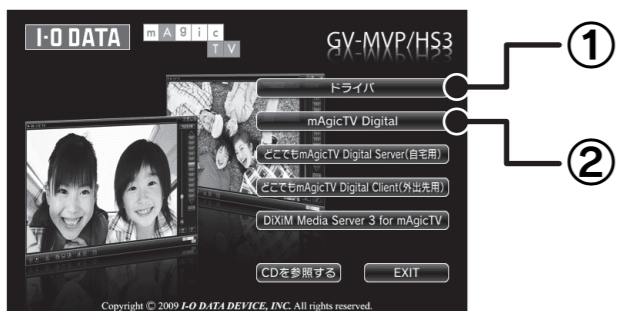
I-O DATA

m A g i c
T V

GV-MVP/HS3

ドライバ

mAgicTV Digital

どこでもmAgicTV Digital Server(自宅用)

どこでもmAgicTV Digital Client(外出先用)

DiXiM Media Server 3 for mAgicTV

CDを参照する

EXIT

Copyright © 2009 I-O DATA DEVICE, INC. All rights reserved.

①

②